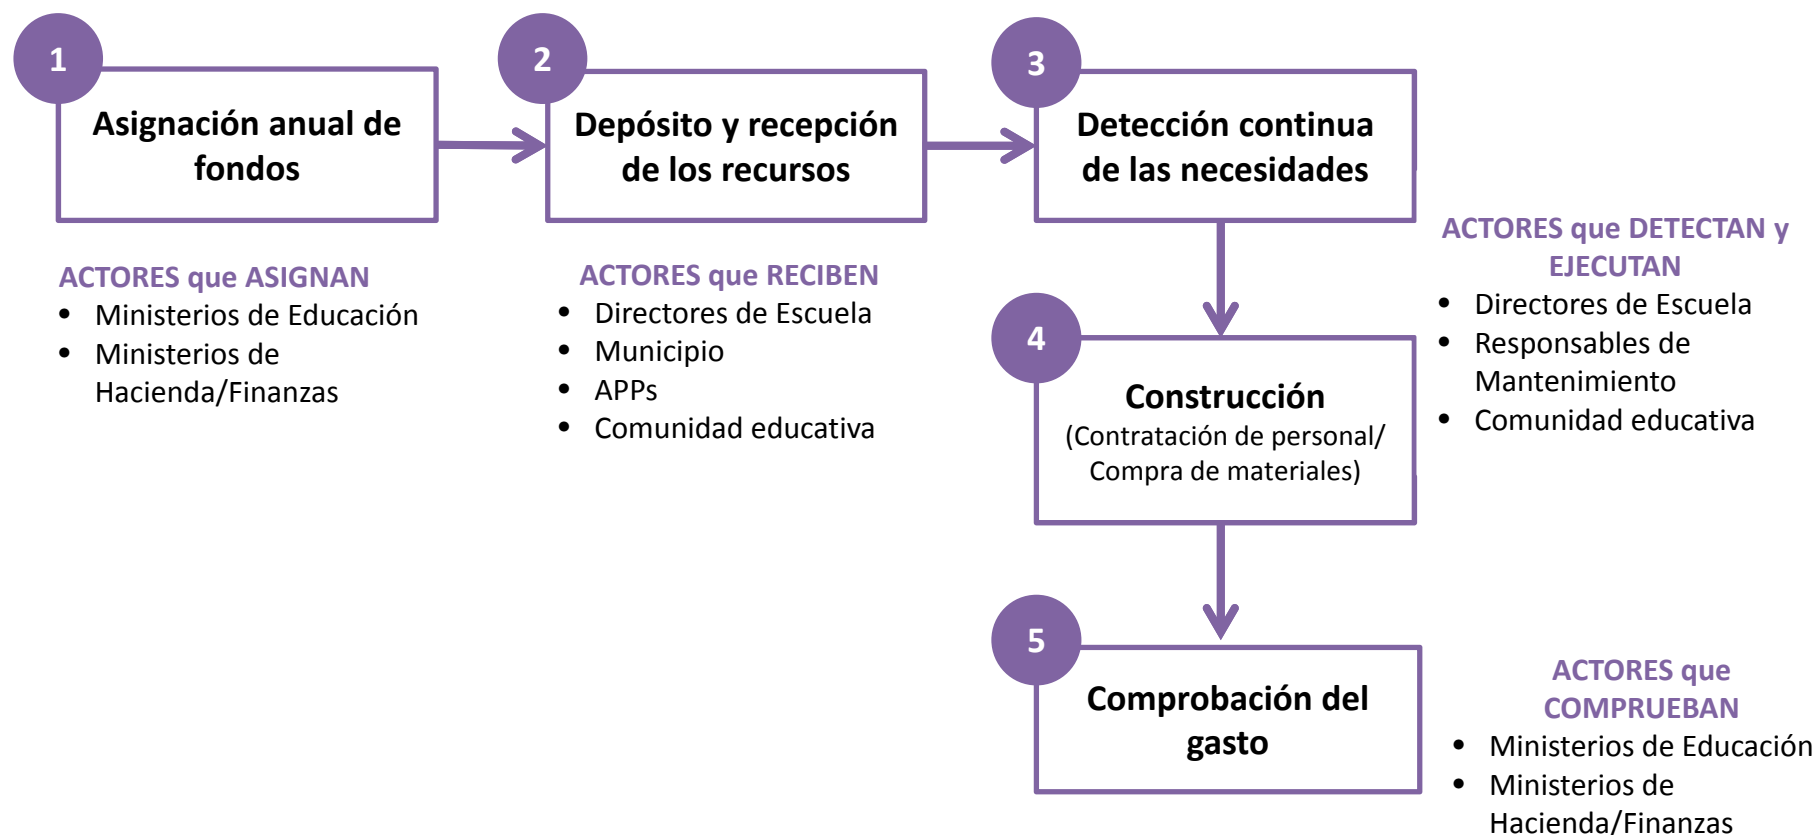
1
Asignación anual de fondos

2
Depósito y recepción de los recursos

3
Detección continua de las necesidades

ACTORES que ASIGNAN
- Ministerios de Educación
- Ministerios de Hacienda/Finanzas

ACTORES que RECIBEN
- Directores de Escuela
- Municipio
- APPs
- Comunidad educativa

ACTORES que DETECTAN y EJECUTAN
- Directores de Escuela
- Responsables de Mantenimiento
- Comunidad educativa

4
Construcción
(Contratación de personal/ Compra de materiales)

5
Comprobación del gasto

ACTORES que COMPRUEBAN
- Ministerios de Educación
- Ministerios de Hacienda/Finanzas